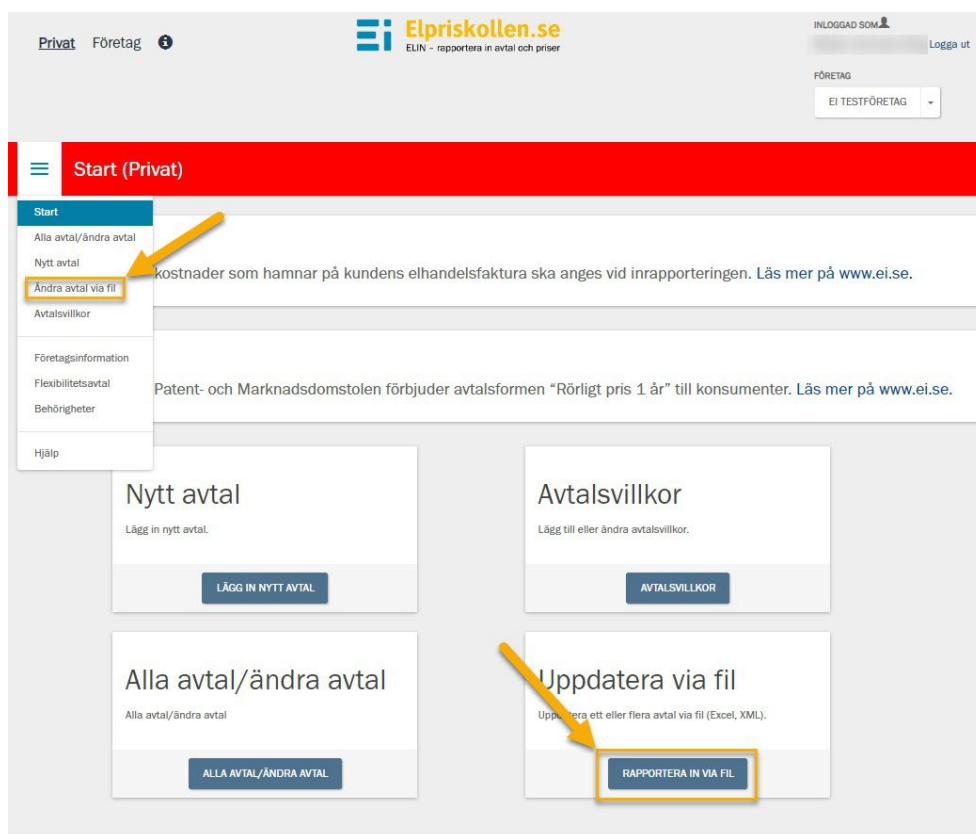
Privat Företag

Elpriskollen.se
ELIN - rapportera in avtal och priser

INLOGGAD SOM
Logga ut

FÖRETAG
EI TESTFÖRETAG

Start (Privat)

Start
Alla avtal/ändra avtal
Nytt avtal
Ändra avtal via fil
Avtalsvillkor
Företagsinformation
Flexibilitetsavtal
Behörigheter
Hjälp

kostnader som hamnar på kundens elhandelsfaktura ska anges vid inrapporteringen. Läs mer på www.ei.se.

Patent- och Marknadsdomstolen förbjuder avtalsformen "Rörligt pris 1 år" till konsumenter. Läs mer på www.ei.se.

Nytt avtal
Lägg in nytt avtal.
LÄGG IN NYTT AVTAL

Avtalsvillkor
Lägg till eller ändra avtalsvillkor.
AVTALSVILLKOR

Alla avtal/ändra avtal
Alla avtal/ändra avtal
ALLA AVTAL/ÄNDRA AVTAL

Uppdatera via fil
Upp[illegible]era ett eller flera avtal via fil (Excel, XML).
RAPPORTERA IN VIA FIL